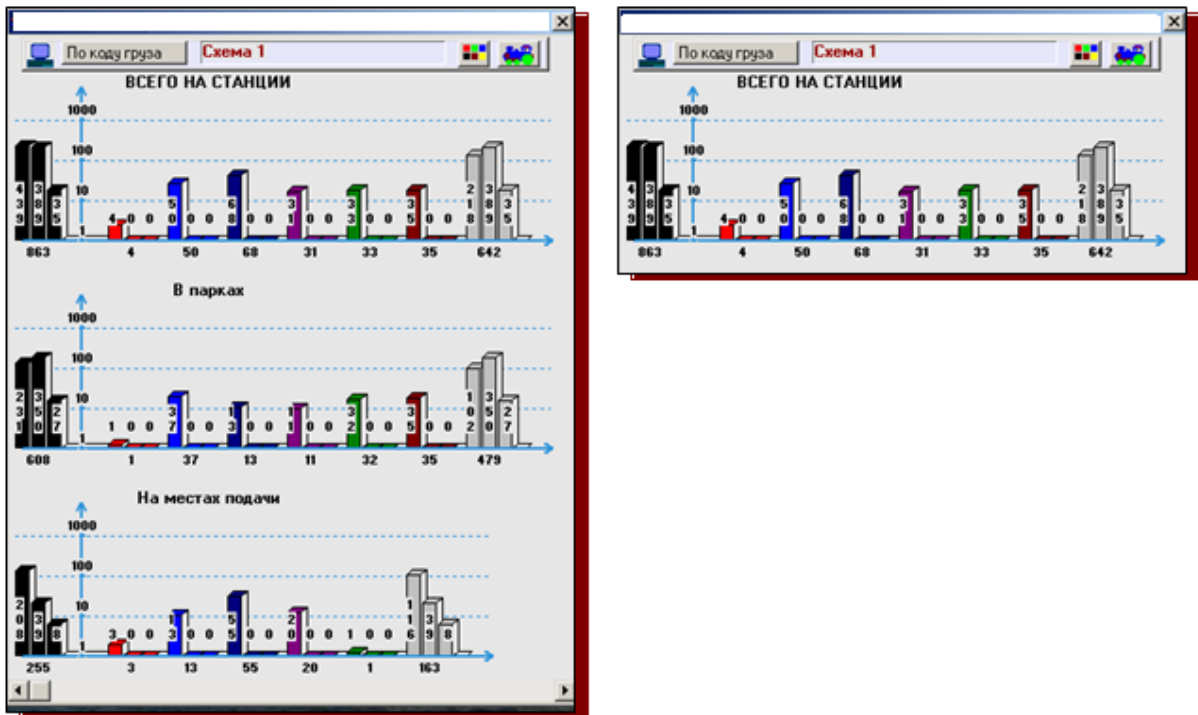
По коду груза
Схема 1

ВСЕГО НА СТАНЦИИ

1000
100
10
1

439 389 35 4 0 0 50 0 0 68 0 0 31 0 0 33 0 0 35 0 0 218 389 35

863 4 50 68 31 33 35 642

В парках

1000
100
10
1

231 350 27 1 0 0 37 0 0 13 0 0 11 0 0 32 0 0 35 0 0 102 350 27

608 1 37 13 11 32 35 479

На местах подачи

1000
100
10
1

208 39 8 3 0 0 13 0 0 55 0 0 20 0 0 1 0 0 116 39 8

255 3 13 55 20 1 163

По коду груза
Схема 1

ВСЕГО НА СТАНЦИИ

1000
100
10
1

439 389 35 4 0 0 50 0 0 68 0 0 31 0 0 33 0 0 35 0 0 218 389 35

863 4 50 68 31 33 35 642